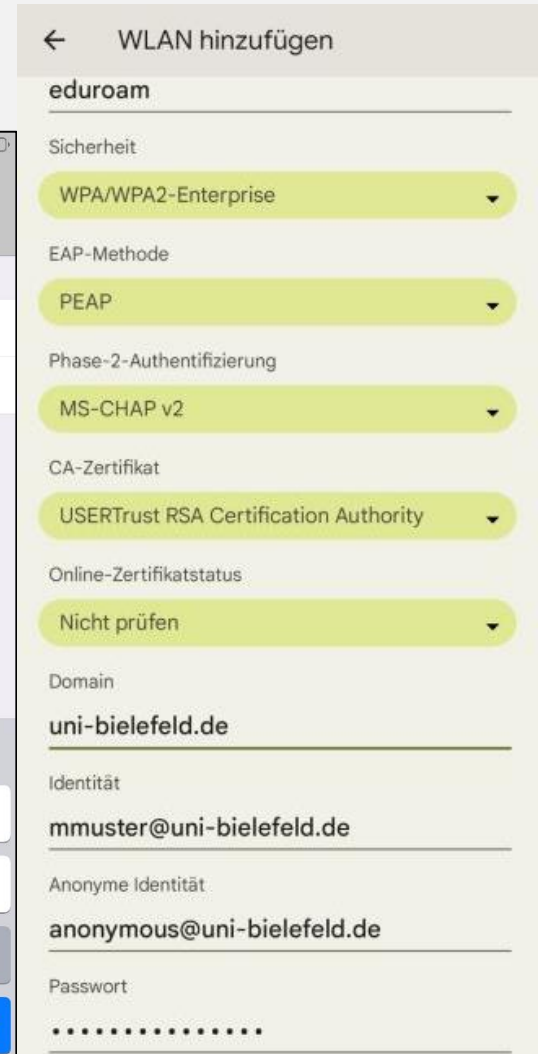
← WLAN hinzufügen

eduroam

Sicherheit

WPA/WPA2-Enterprise

EAP-Methode

PEAP

Phase-2-Authentifizierung

MS-CHAP v2

CA-Zertifikat

USERTrust RSA Certification Authority

Online-Zertifikatstatus

Nicht prüfen

Domain

uni-bielefeld.de

Identität

mmuster@uni-bielefeld.de

Anonyme Identität

anonymous@uni-bielefeld.de

Passwort

•••••••••••••••